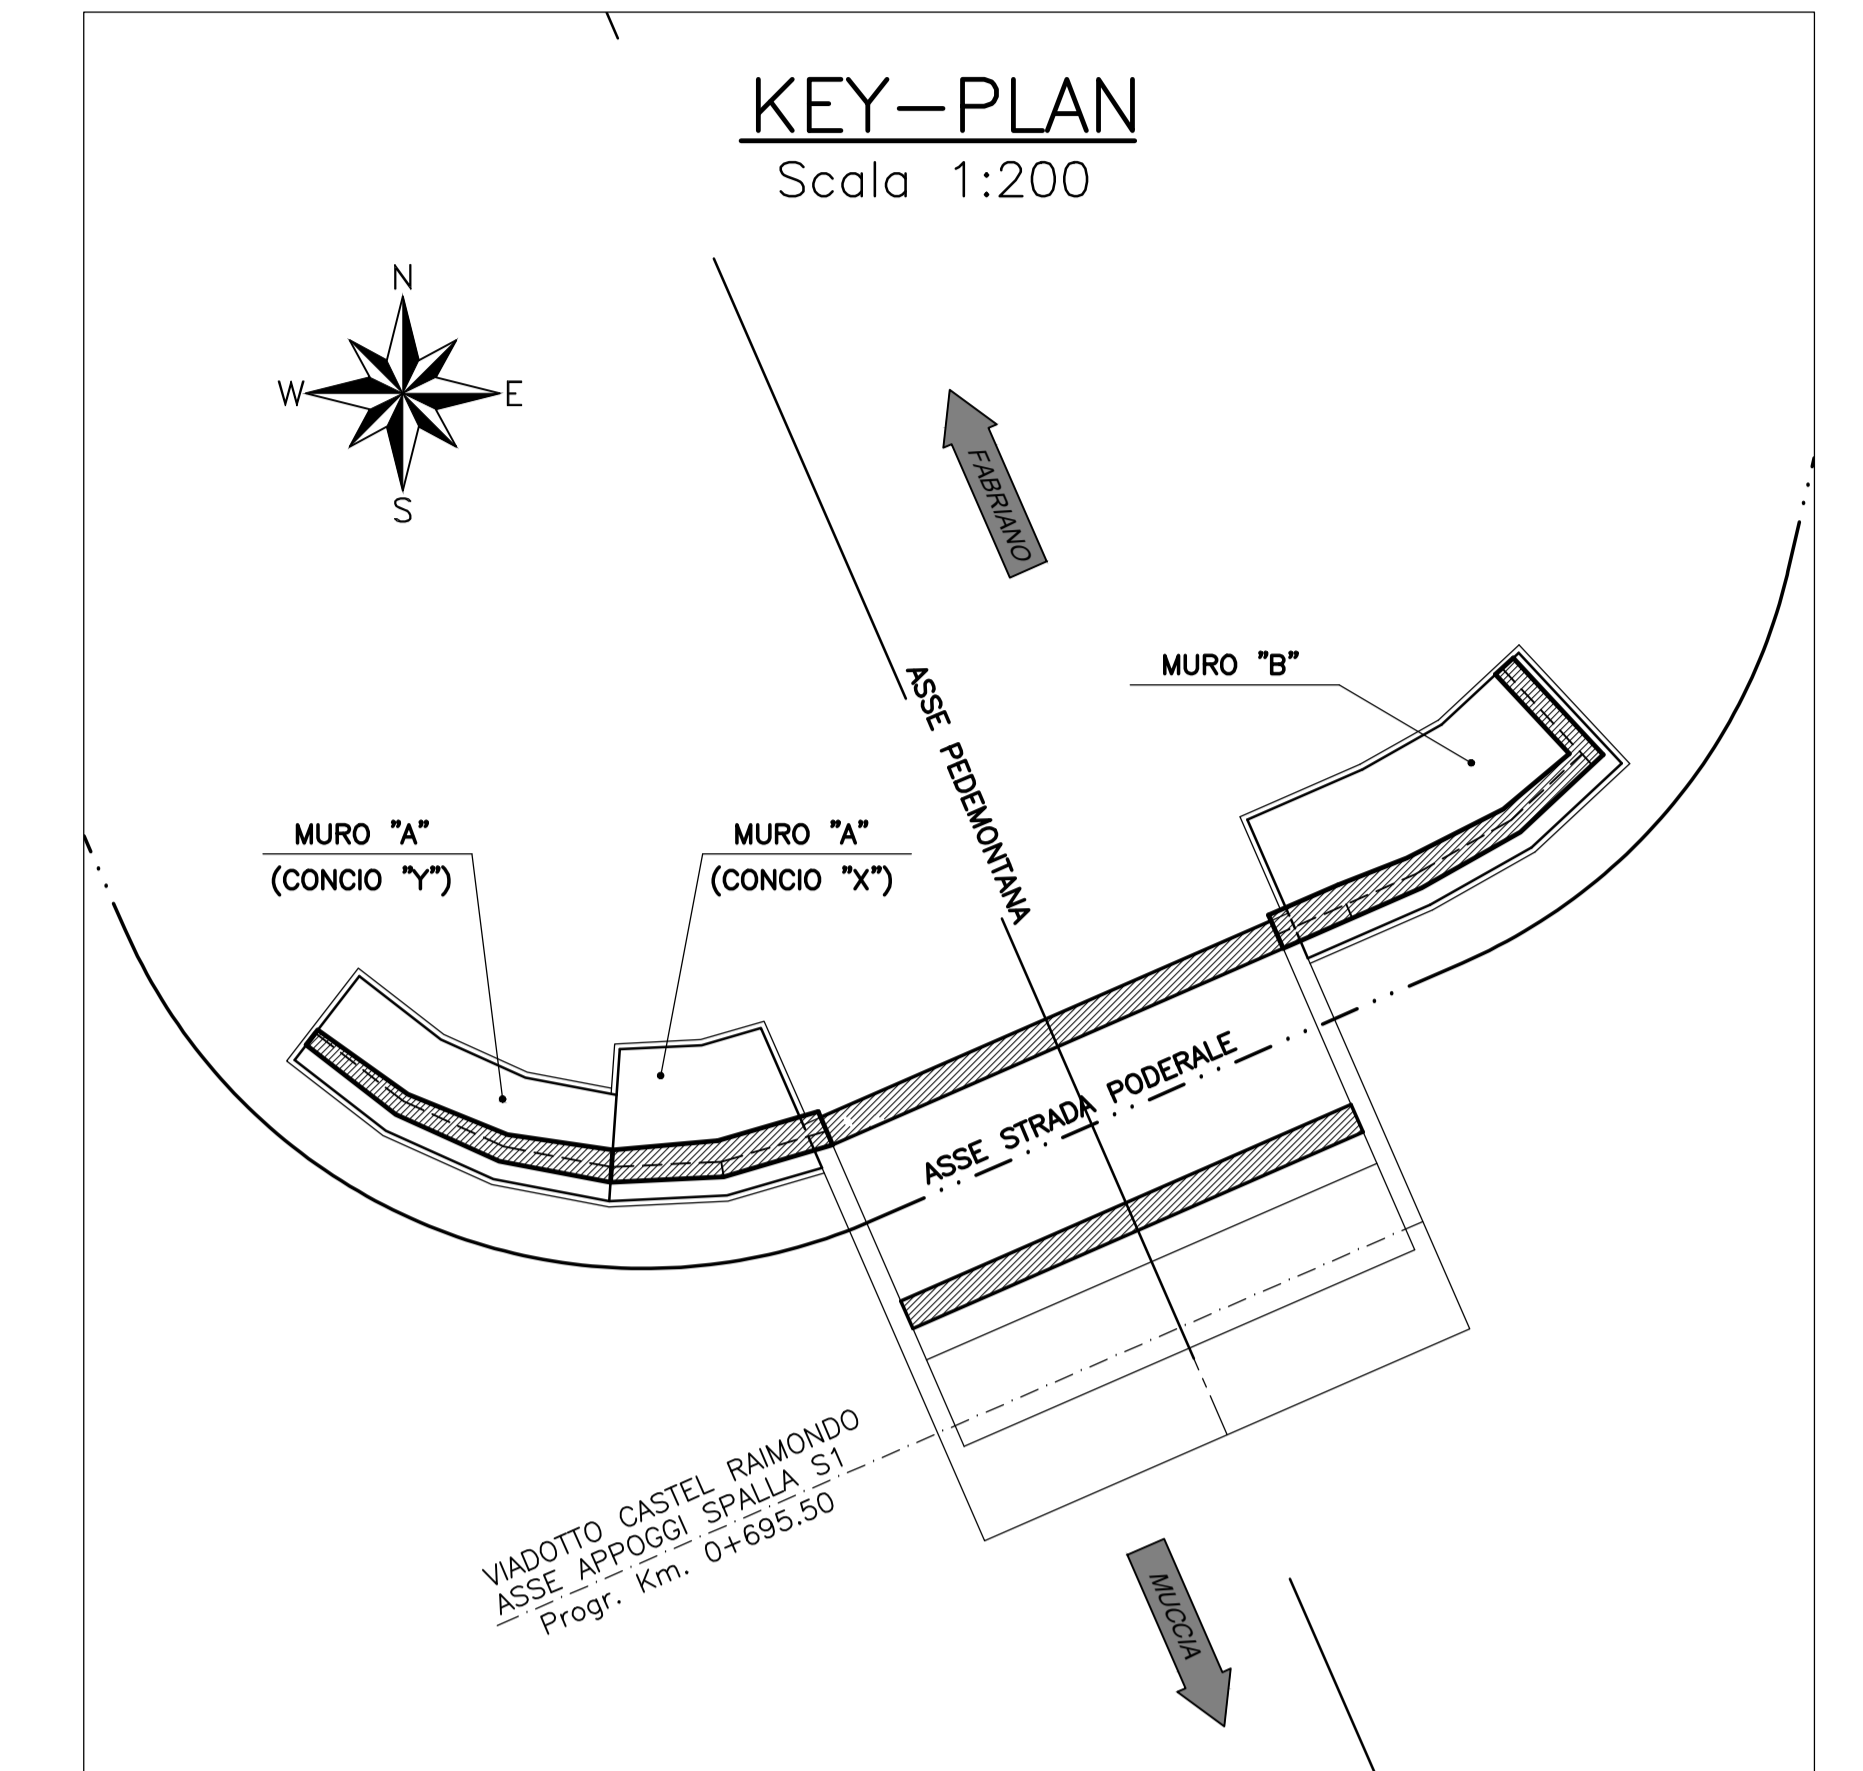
KEY–PLAN
Scala 1:200

N
W
E
S

FABRIANO

MURO "B"

MURO "A"
(CONCIO "Y")

MURO "A"
(CONCIO "X")

ASSE PEDEMONTANA

ASSE STRADA PODERALE

VIADOTTO CASTEL RAIMONDO
ASSE APPOGGI SPALLA S1
Progr. Km. 0+695.50

MUCCIA